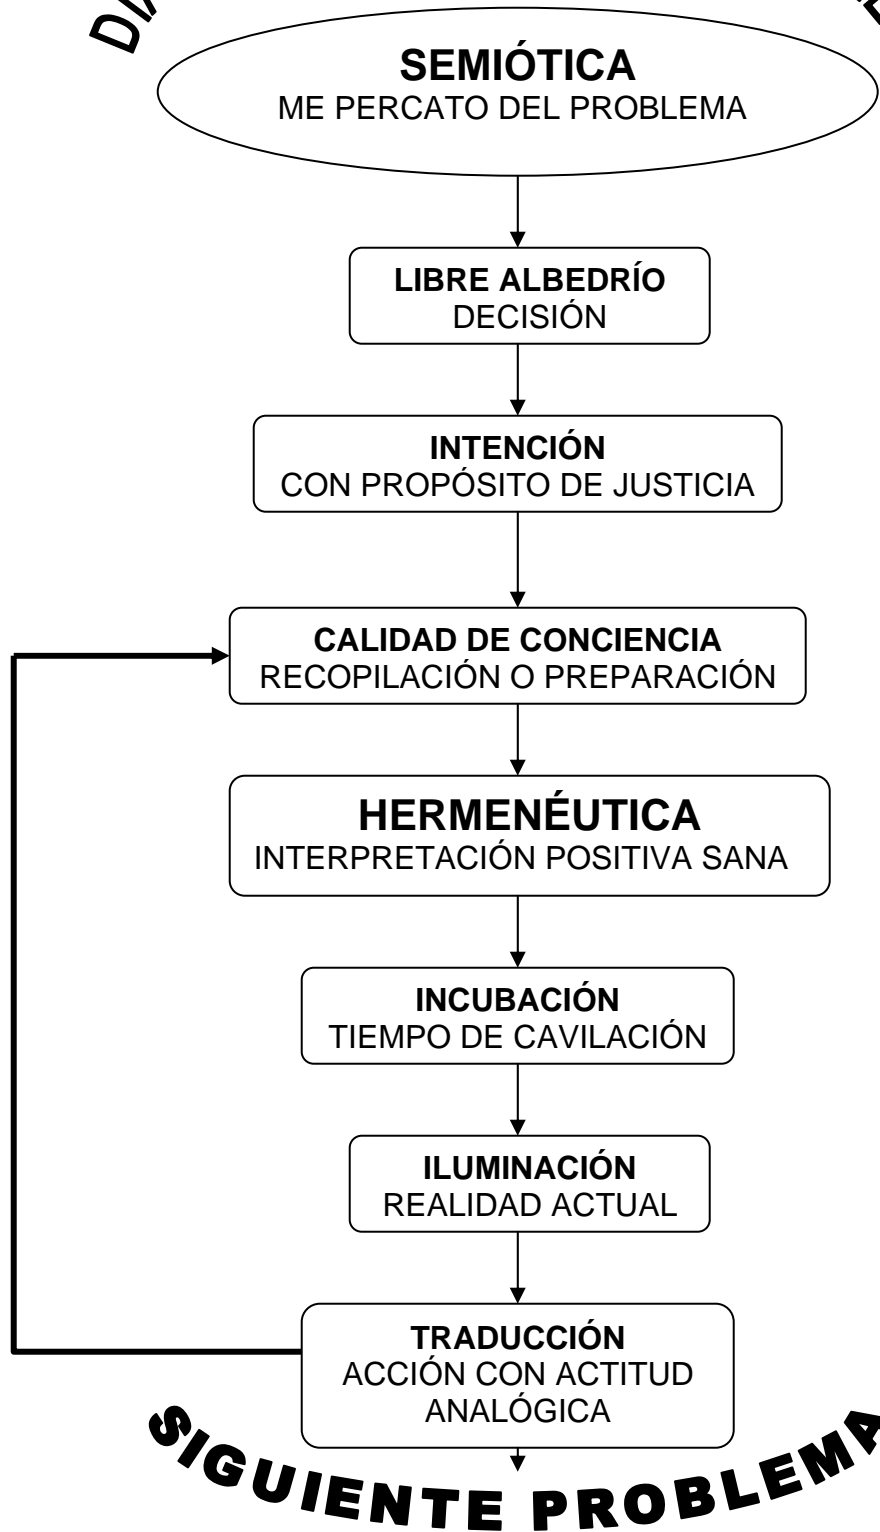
DI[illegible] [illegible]E

SEMIÓTICA
ME PERCATO DEL PROBLEMA

LIBRE ALBEDRÍO
DECISIÓN

INTENCIÓN
CON PROPÓSITO DE JUSTICIA

CALIDAD DE CONCIENCIA
RECOPILACIÓN O PREPARACIÓN

HERMENÉUTICA
INTERPRETACIÓN POSITIVA SANA

INCUBACIÓN
TIEMPO DE CAVILACIÓN

ILUMINACIÓN
REALIDAD ACTUAL

TRADUCCIÓN
ACCIÓN CON ACTITUD ANALÓGICA

SIGUIENTE PROBLEMA